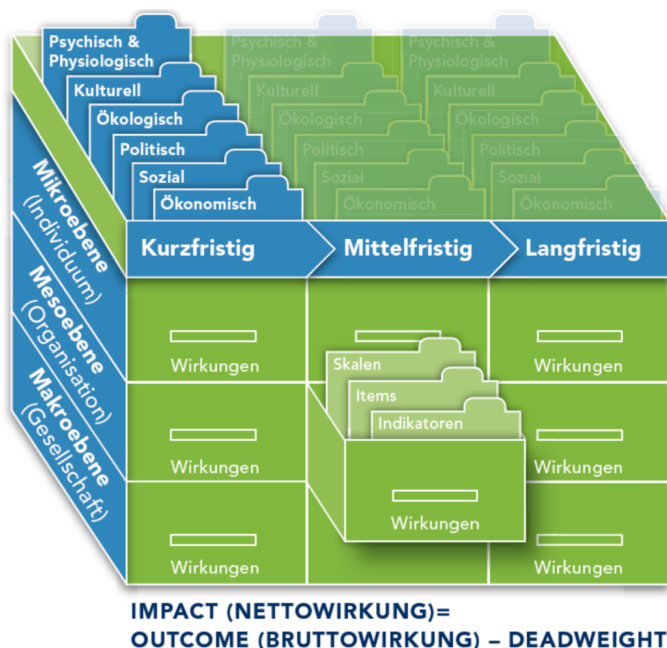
Psychisch & Physiologisch

Kulturell

Ökologisch

Politisch

Sozial

Ökonomisch

Psychisch & Physiologisch

Kulturell

Ökologisch

Politisch

Sozial

Ökonomisch

Psychisch & Physiologisch

Kulturell

Ökologisch

Politisch

Sozial

Ökonomisch

Mikroebene (Individuum)

Mesoebene (Organisation)

Makroebene (Gesellschaft)

Kurzfristig

Mittelfristig

Langfristig

Wirkungen

Wirkungen

Skalen

Items

Indikatoren

Wirkungen

Wirkungen

Wirkungen

Wirkungen

Wirkungen

Wirkungen

IMPACT (NETTOWIRKUNG)=
OUTCOME (BRUTTOWIRKUNG) – DEADWEIGHT